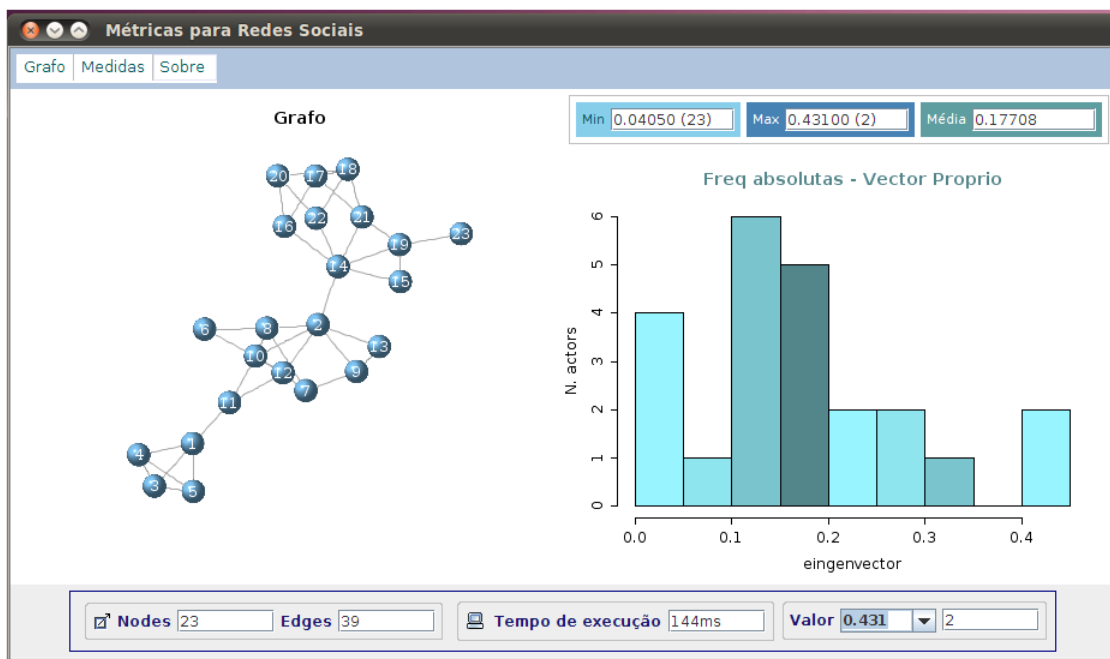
Métricas para Redes Sociais

Grafo | Medidas | Sobre

Grafo

20 17 18 16 22 21 19 23 14 15 6 8 2 13 10 12 9 7 11 4 1 3 5

Min 0.04050 (23) Max 0.43100 (2) Média 0.17708

Freq absolutas - Vector Proprio

N. actors

0 1 2 3 4 5 6

0.0 0.1 0.2 0.3 0.4

eingenvector

Nodes 23 Edges 39

Tempo de execução 144ms

Valor 0.431 2